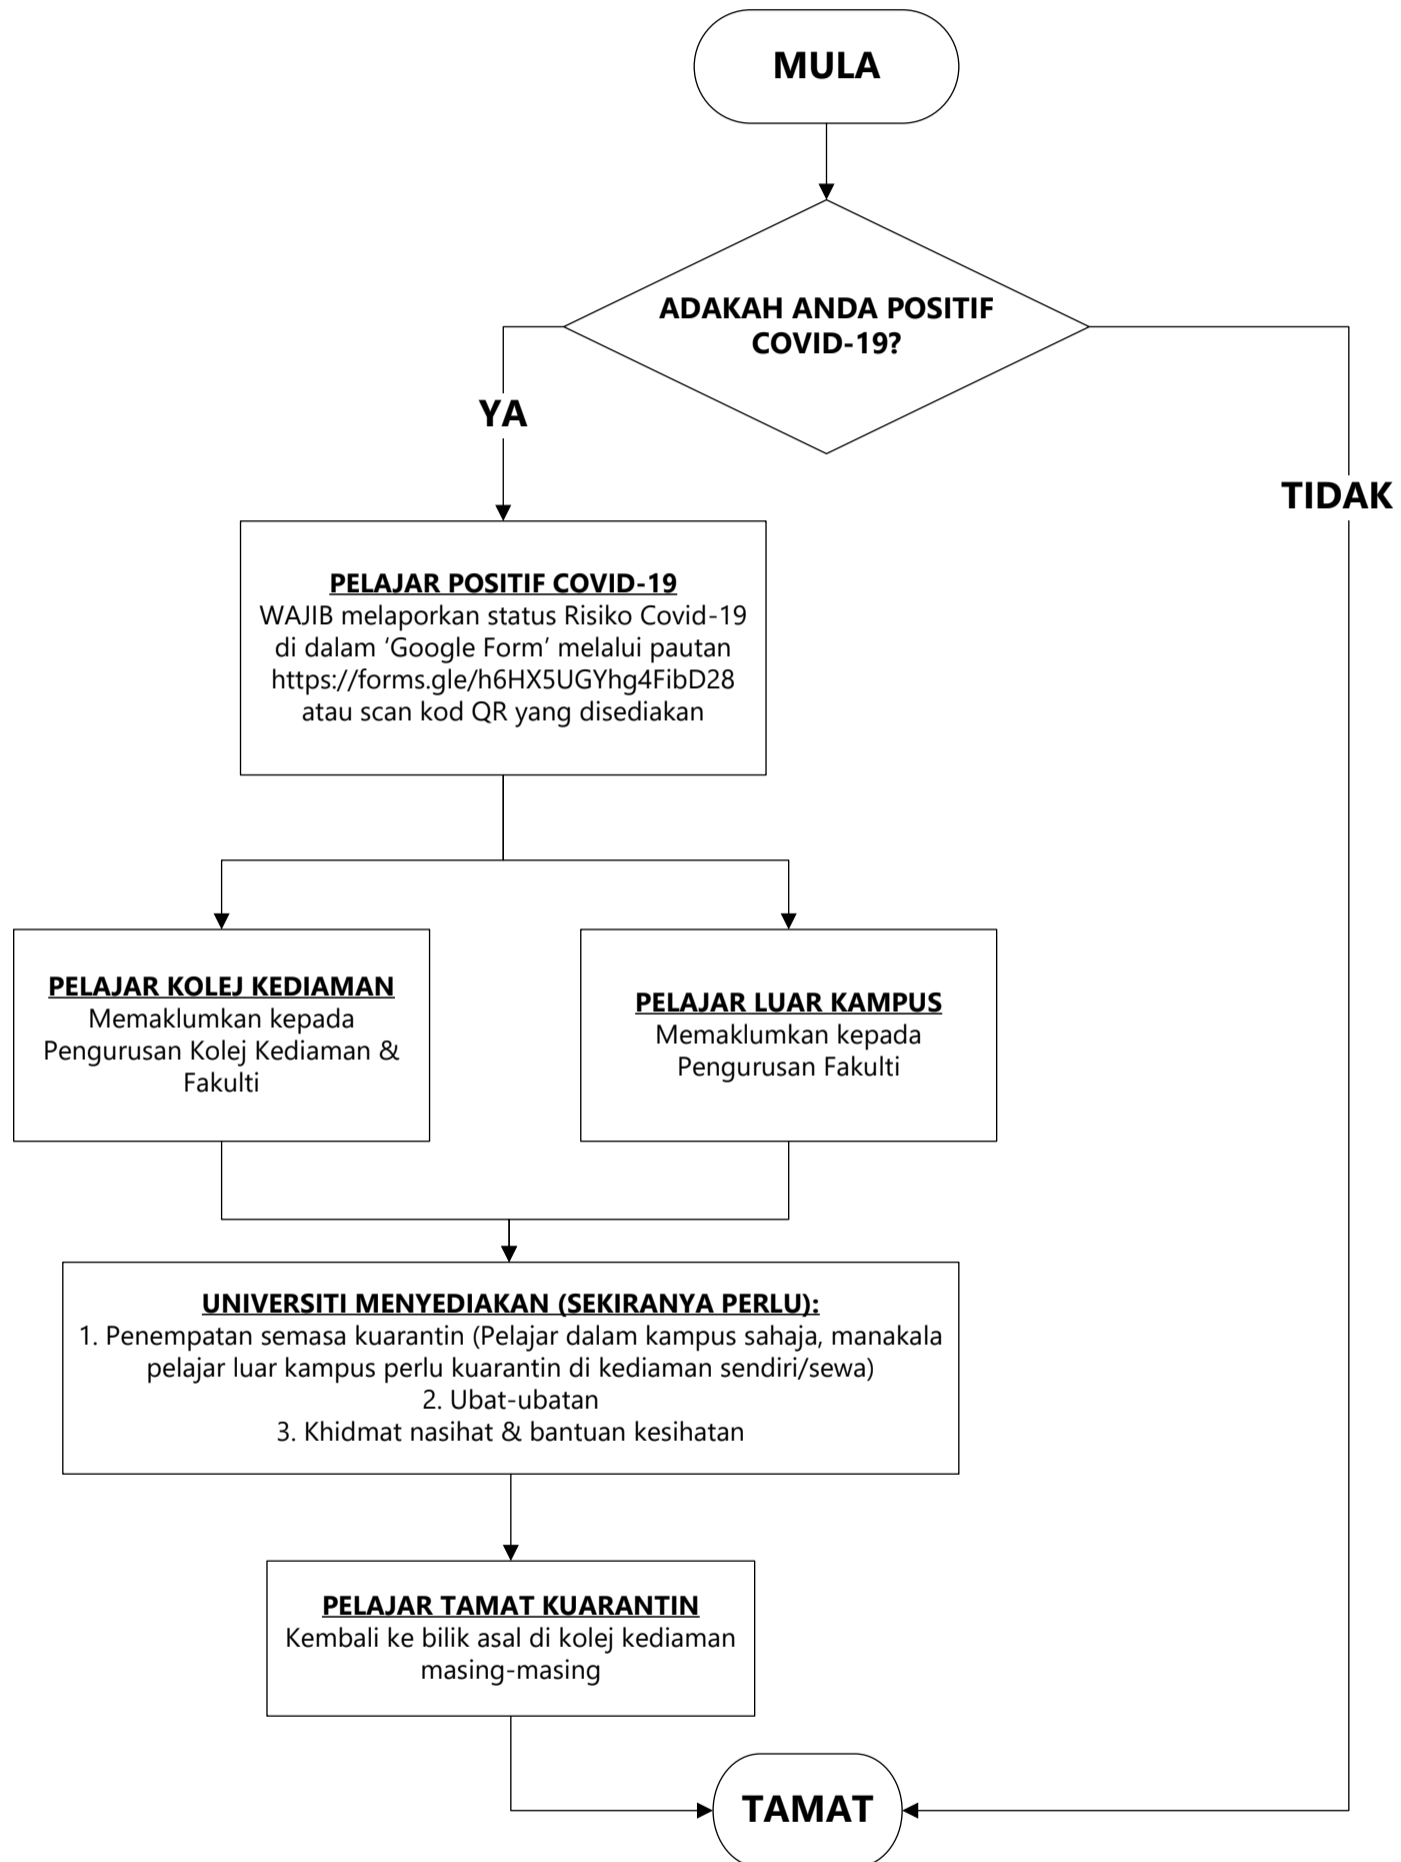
MULA

ADAKAH ANDA POSITIF COVID-19?

YA

TIDAK

PELAJAR POSITIF COVID-19
WAJIB melaporkan status Risiko Covid-19 di dalam 'Google Form' melalui pautan https://forms.gle/h6HX5UGYhg4FibD28 atau scan kod QR yang disediakan

PELAJAR KOLEJ KEDIAMAN
Memaklumkan kepada Pengurusan Kolej Kediaman & Fakulti

PELAJAR LUAR KAMPUS
Memaklumkan kepada Pengurusan Fakulti

UNIVERSITI MENYEDIAKAN (SEKIRANYA PERLU):
1. Penempatan semasa kuarantin (Pelajar dalam kampus sahaja, manakala pelajar luar kampus perlu kuarantin di kediaman sendiri/sewa)
2. Ubat-ubatan
3. Khidmat nasihat & bantuan kesihatan

PELAJAR TAMAT KUARANTIN
Kembali ke bilik asal di kolej kediaman masing-masing

TAMAT